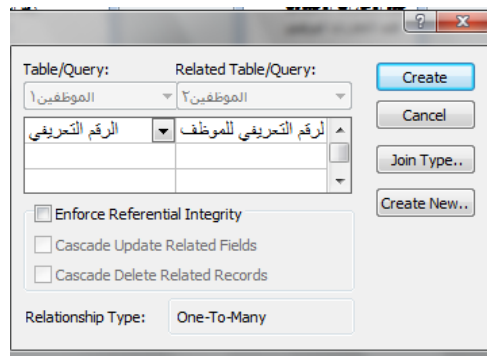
?
Table/Query:
Related Table/Query:
الموظفين١
الموظفين٢
الرقم التعريفي
لرقم التعريفي للموظف
Create
Cancel
Join Type..
Create New..
Enforce Referential Integrity
Cascade Update Related Fields
Cascade Delete Related Records
Relationship Type:
One-To-Many